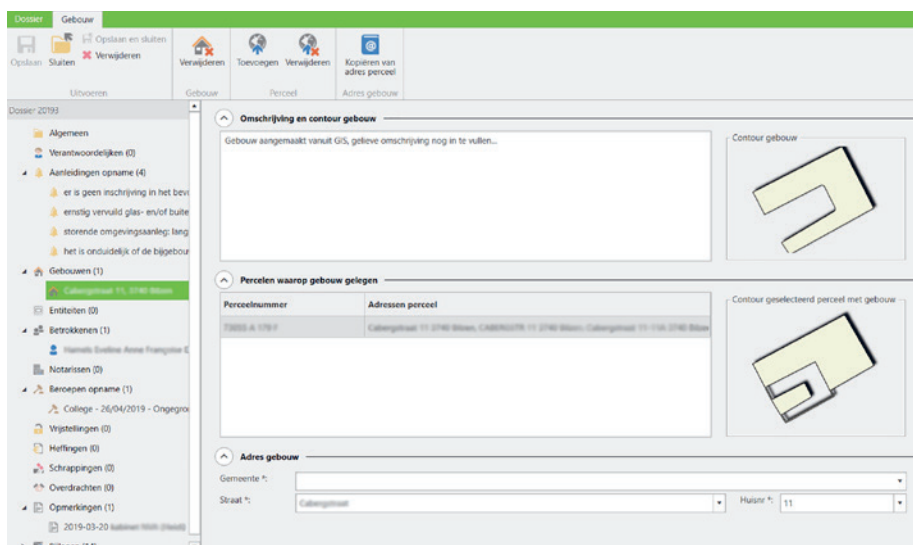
Dossier Gebouw

Opslaan Sluiten Opslaan en sluiten Verwijderen
Uitvoeren

Verwijderen
Gebouw

Toevoegen Verwijderen
Perceel

Kopiëren van adres perceel
Adres gebouw

Dossier 20193

Algemeen
Verantwoordelijken (0)
Aanleidingen opname (4)
er is geen inschrijving in het bev
ernstig vervuild glas- en/of buite
storende omgevingsaanleg: lang
het is onduidelijk of de bijgebou
Gebouwen (1)
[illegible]
Entiteiten (0)
Betrokkenen (1)
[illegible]
Notarissen (0)
Beroepen opname (1)
College - 26/04/2019 - Ongegro
Vrijstellingen (0)
Heffingen (0)
Schrappingen (0)
Overdrachten (0)
Opmerkingen (1)
2019-03-20 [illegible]

Omschrijving en contour gebouw

Gebouw aangemaakt vanuit GIS, gelieve omschrijving nog in te vullen...

Contour gebouw

Percelen waarop gebouw gelegen

| Perceelnummer | Adressen perceel |
|---|---|
| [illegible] | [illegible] |

Contour geselecteerd perceel met gebouw

Adres gebouw

Gemeente *:
Straat *: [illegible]
Huisnr *: 11